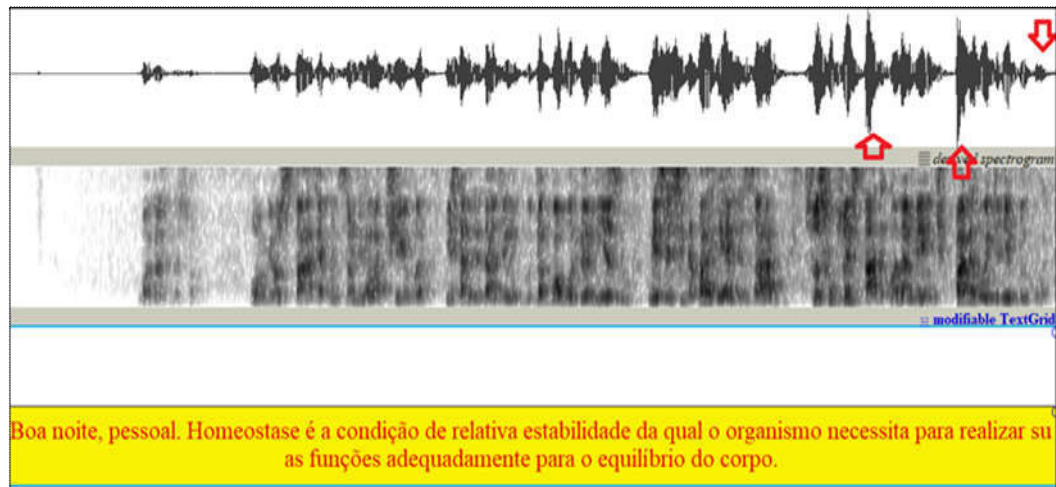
de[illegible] spectrogram

modifiable TextGrid

Boa noite, pessoal. Homeostase é a condição de relativa estabilidade da qual o organismo necessita para realizar su as funções adequadamente para o equilíbrio do corpo.